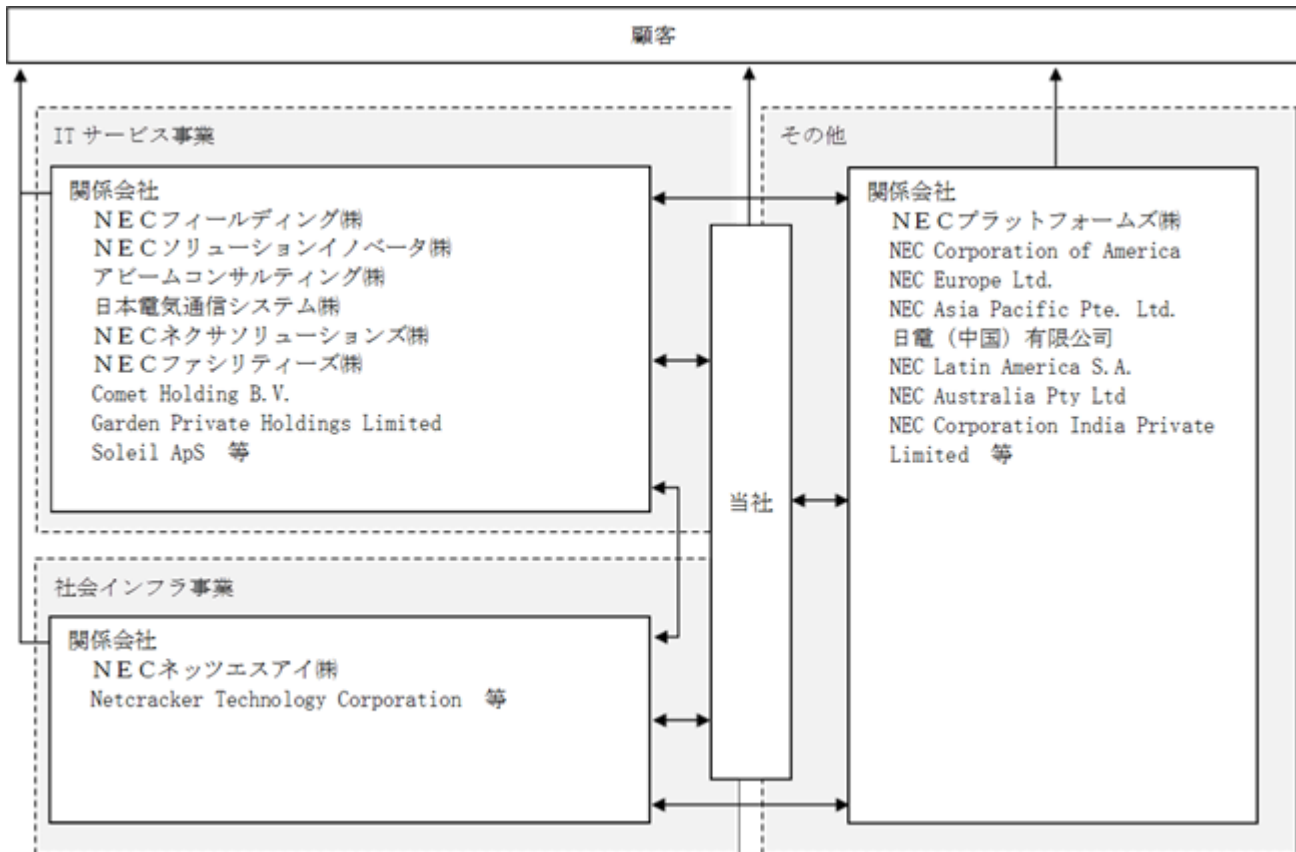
顧客

ITサービス事業

関係会社
ＮＥＣフィールディング㈱
ＮＥＣソリューションイノベータ㈱
アビームコンサルティング㈱
日本電気通信システム㈱
ＮＥＣネクサソリューションズ㈱
ＮＥＣファシリティーズ㈱
Comet Holding B.V.
Garden Private Holdings Limited
Soleil ApS 等

社会インフラ事業

関係会社
ＮＥＣネッツエスアイ㈱
Netcracker Technology Corporation 等

当社

その他

関係会社
ＮＥＣプラットフォームズ㈱
NEC Corporation of America
NEC Europe Ltd.
NEC Asia Pacific Pte. Ltd.
日電（中国）有限公司
NEC Latin America S.A.
NEC Australia Pty Ltd
NEC Corporation India Private Limited 等